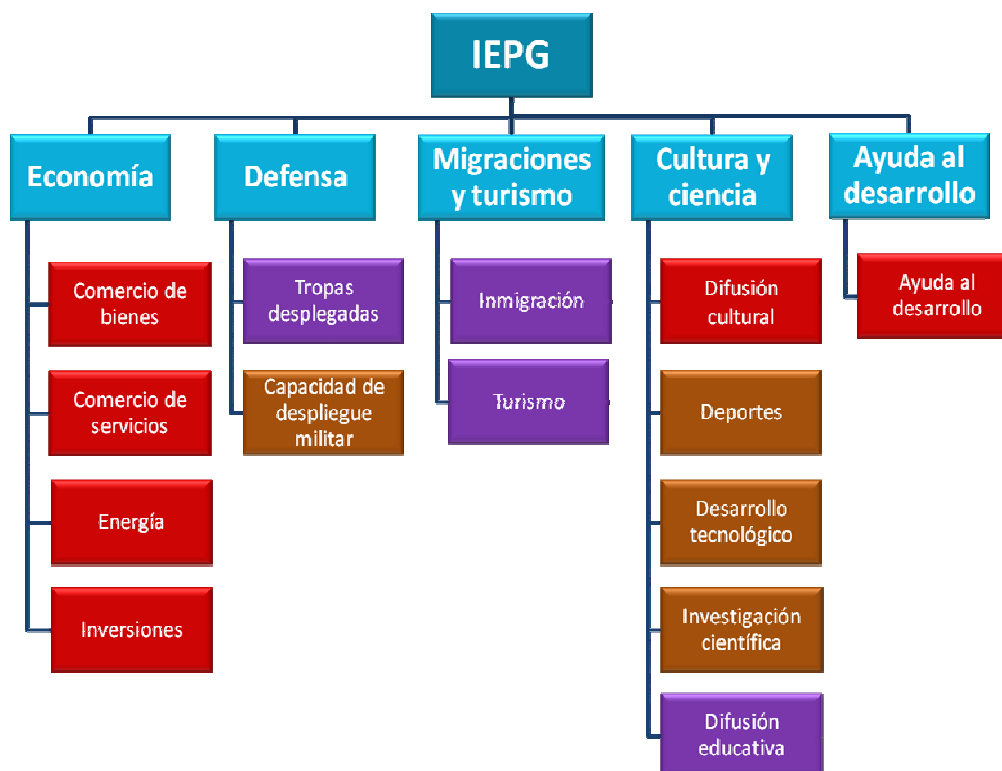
IEPG

Economía

Comercio de bienes

Comercio de servicios

Energía

Inversiones

Defensa

Tropas desplegadas

Capacidad de despliegue militar

Migraciones y turismo

Inmigración

Turismo

Cultura y ciencia

Difusión cultural

Deportes

Desarrollo tecnológico

Investigación científica

Difusión educativa

Ayuda al desarrollo

Ayuda al desarrollo